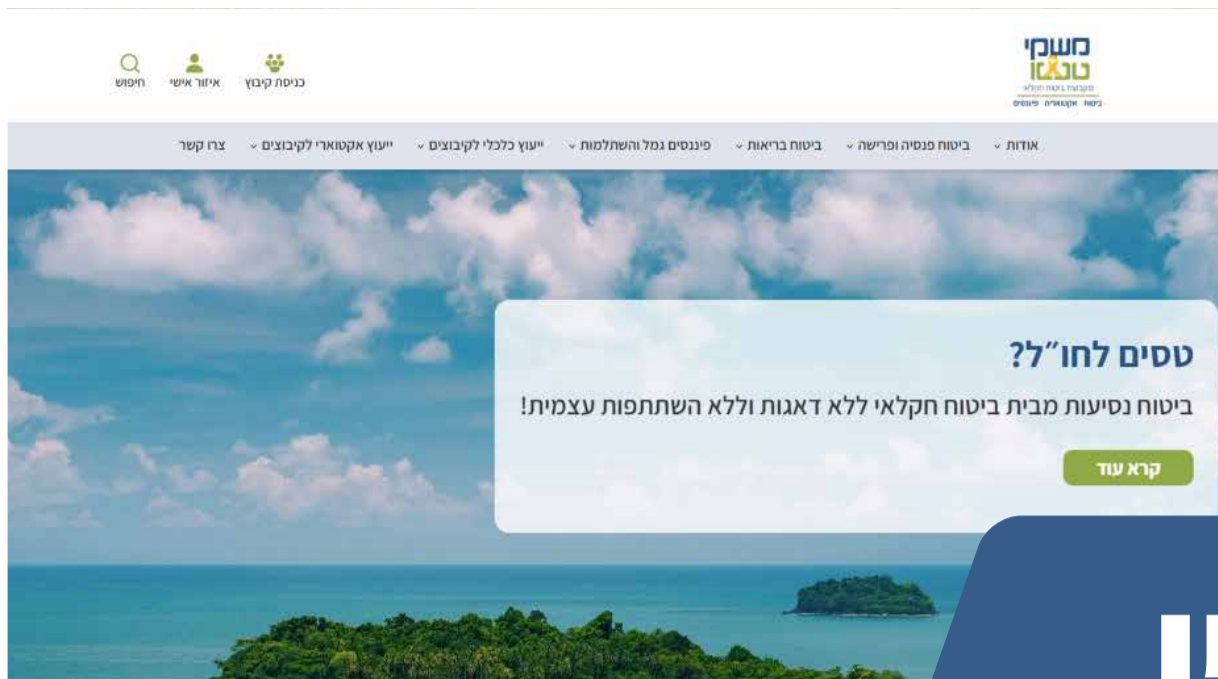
משקי טנא
מקבוצת ביטוח חקלאי
ביטוח אקטוארית פיננסים

כניסת קיבוץ
איזור אישי
חיפוש

אודות
ביטוח פנסיה ופרישה
ביטוח בריאות
פיננסים גמל והשתלמות
ייעוץ כלכלי לקיבוצים
ייעוץ אקטוארי לקיבוצים
צרו קשר

טסים לחו"ל?

ביטוח נסיעות מבית ביטוח חקלאי ללא דאגות וללא השתתפות עצמית!

קרא עוד